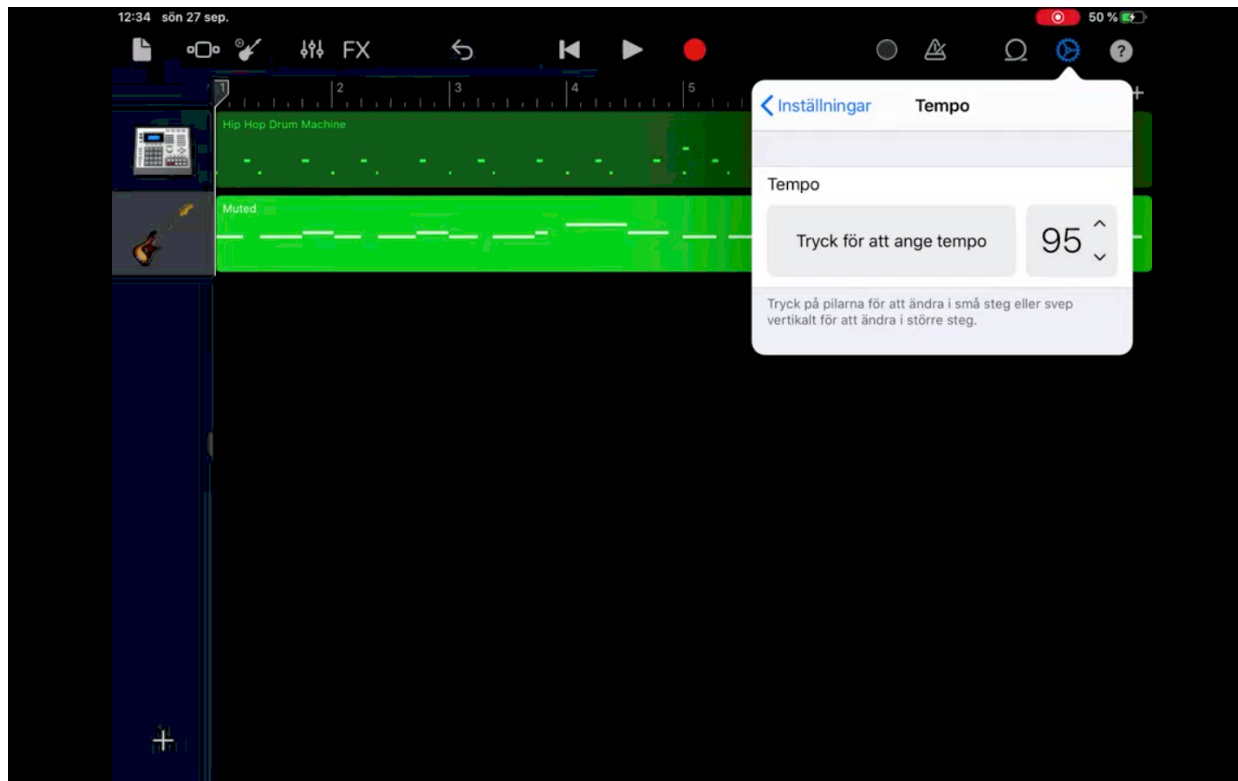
12:34 sön 27 sep.

50 %

FX

1 2 3 4 5

Hip Hop Drum Machine

Muted

Inställningar Tempo

Tempo

Tryck för att ange tempo

95

Tryck på pilarna för att ändra i små steg eller svep vertikalt för att ändra i större steg.